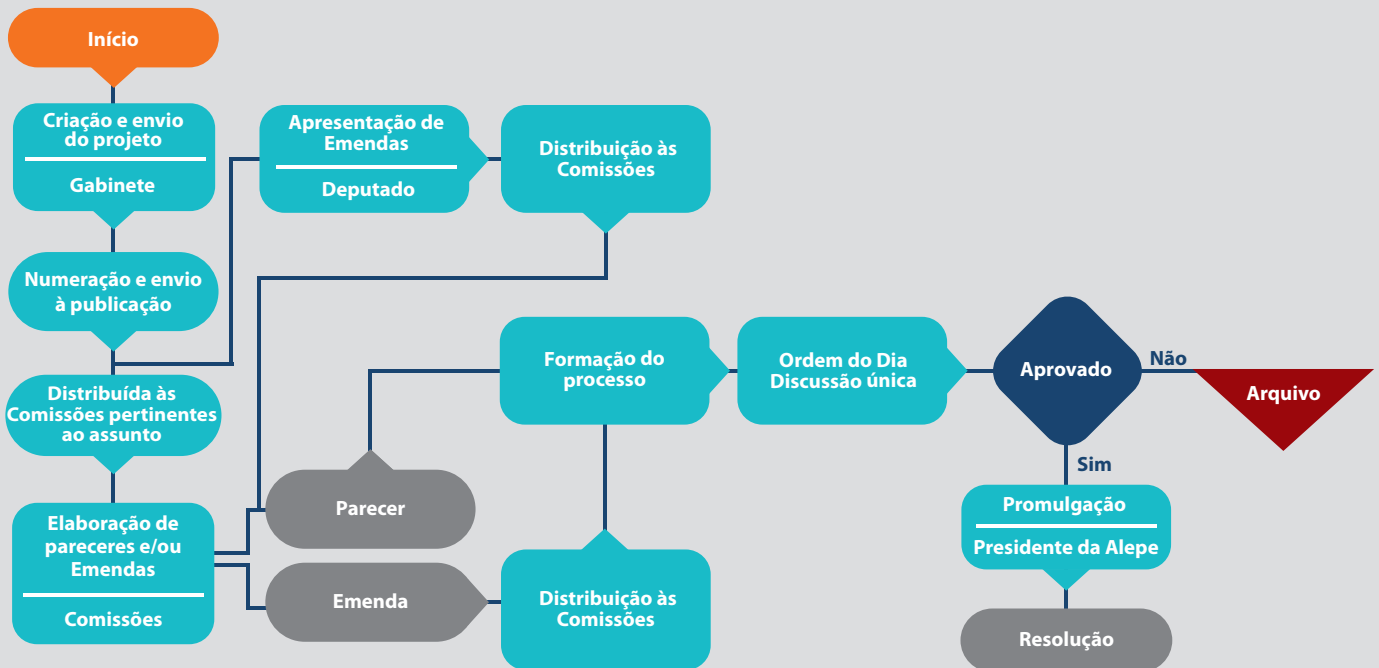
Início

Criação e envio do projeto

Gabinete

Numeração e envio à publicação

Distribuída às Comissões pertinentes ao assunto

Elaboração de pareceres e/ou Emendas

Comissões

Apresentação de Emendas

Deputado

Distribuição às Comissões

Parecer

Emenda

Distribuição às Comissões

Formação do processo

Ordem do Dia Discussão única

Aprovado

Não

Arquivo

Sim

Promulgação

Presidente da Alepe

Resolução